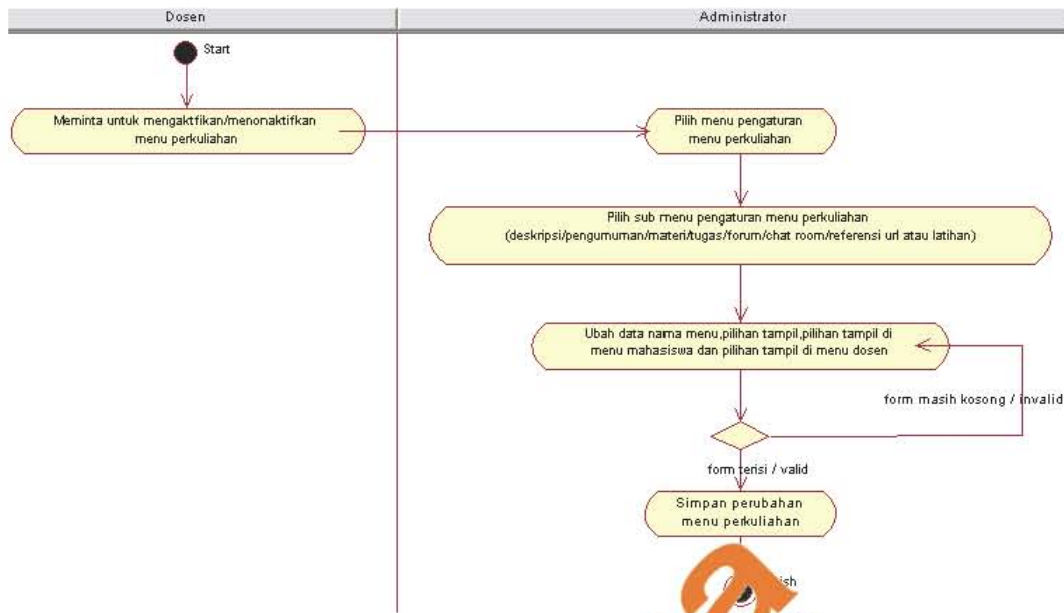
Dosen

Administrator

Start

Meminta untuk mengaktfikan/menonaktifkan menu perkuliahan

Pilih menu pengaturan menu perkuliahan

Pilih sub menu pengaturan menu perkuliahan (deskripsi/pengumuman/materi/tugas/forum/chat room/referensi url atau latihan)

Ubah data nama menu,pilihan tampil,pilihan tampil di menu mahasiswa dan pilihan tampil di menu dosen

form masih kosong / invalid

form terisi / valid

Simpan perubahan menu perkuliahan

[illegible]ish